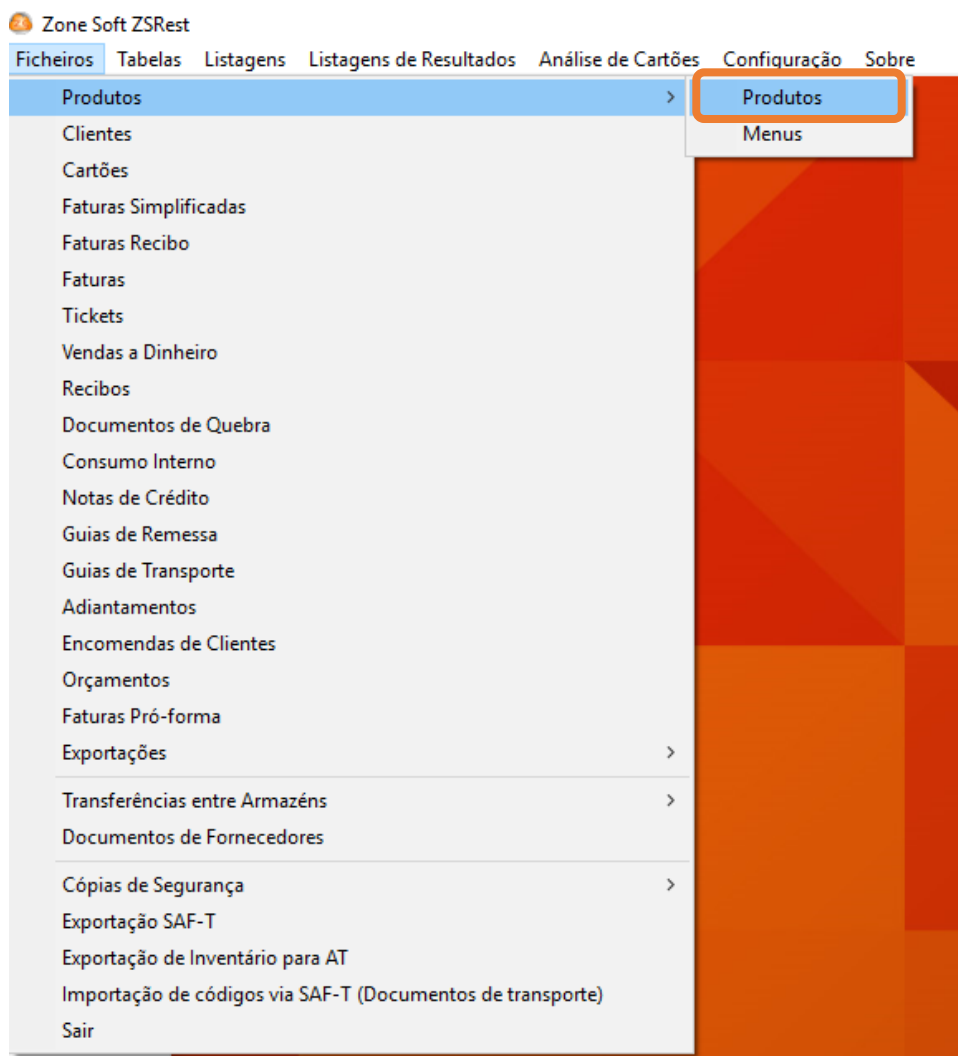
Zone Soft ZSRest

Ficheiros Tabelas Listagens Listagens de Resultados Análise de Cartões Configuração Sobre

Produtos >
Clientes
Cartões
Faturas Simplificadas
Faturas Recibo
Faturas
Tickets
Vendas a Dinheiro
Recibos
Documentos de Quebra
Consumo Interno
Notas de Crédito
Guias de Remessa
Guias de Transporte
Adiantamentos
Encomendas de Clientes
Orçamentos
Faturas Pró-forma
Exportações >
Transferências entre Armazéns >
Documentos de Fornecedores
Cópias de Segurança >
Exportação SAF-T
Exportação de Inventário para AT
Importação de códigos via SAF-T (Documentos de transporte)
Sair

Produtos
Menus